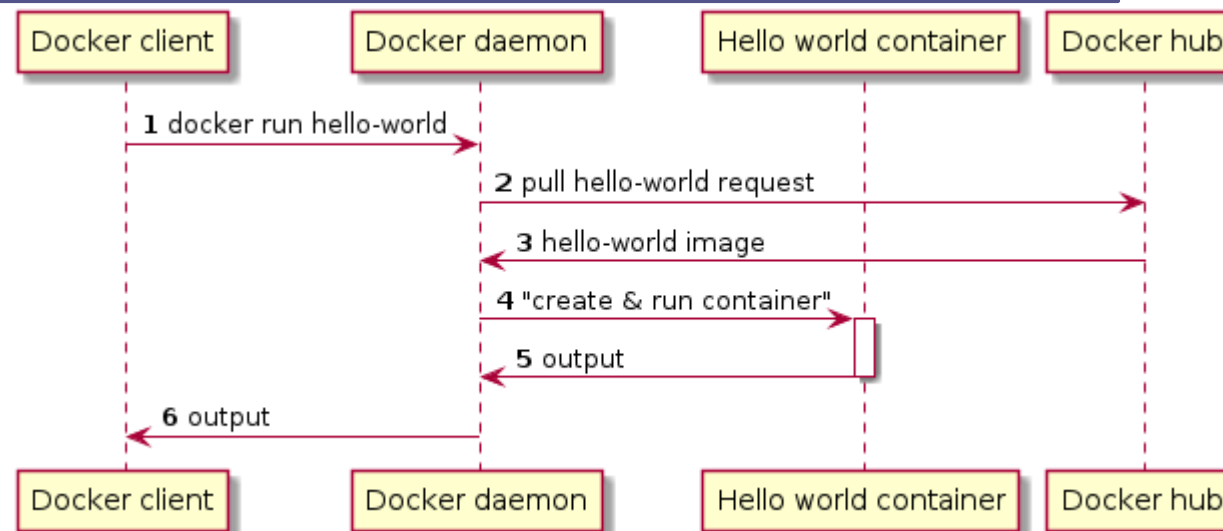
Docker client

Docker daemon

Hello world container

Docker hub

1 docker run hello-world

2 pull hello-world request

3 hello-world image

4 "create & run container"

5 output

6 output

Docker client

Docker daemon

Hello world container

Docker hub